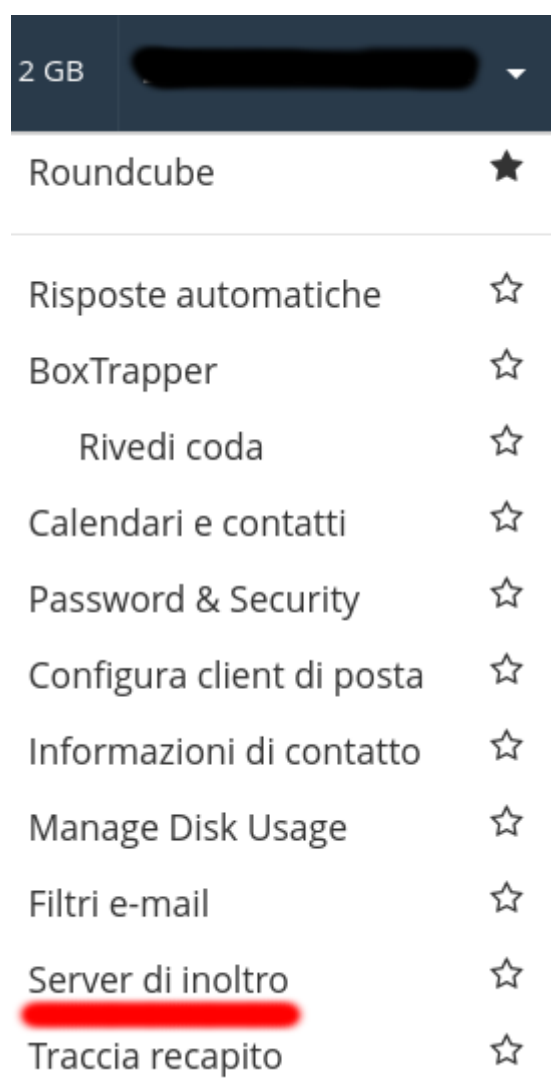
2 GB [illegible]

Roundcube

Risposte automatiche

BoxTrapper

Rivedi coda

Calendari e contatti

Password & Security

Configura client di posta

Informazioni di contatto

Manage Disk Usage

Filtri e-mail

Server di inoltro

Traccia recapito